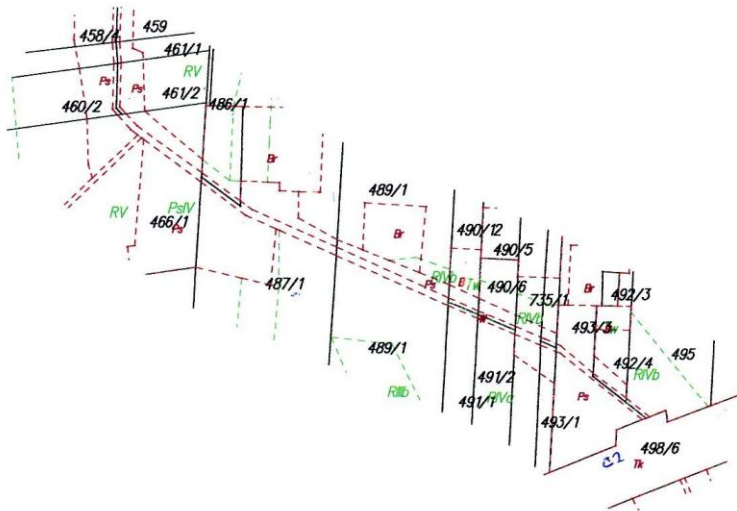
458/4
459
461/1
RV
Ps
Ps
461/2
460/2
486/1
Br
RV
PsIV
466/1
Ps
489/1
Br
490/12
490/5
487/1
RIVb
Tr
Ps
B
490/6
735/1
Br
492/3
RIVb
493/3
Tr
489/1
492/4
495
RIVb
RIIIb
491/2
RIVc
491/1
Ps
493/1
498/6
C2
Tk